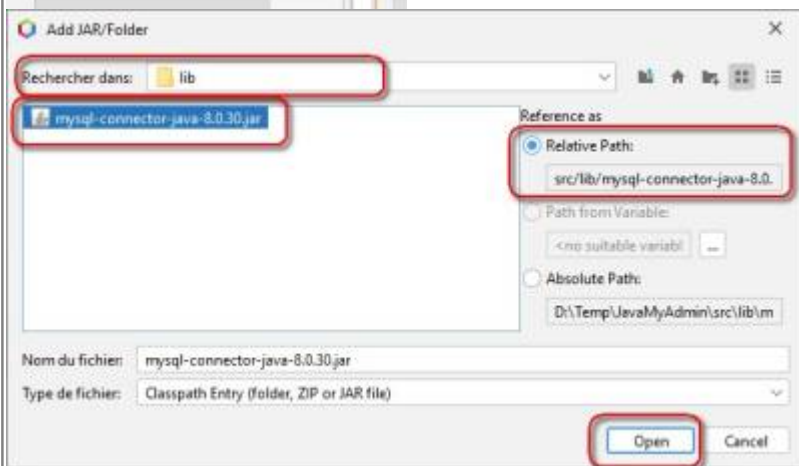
Add JAR/Folder

Rechercher dans: lib

mysql-connector-java-8.0.30.jar

Reference as

Relative Path:

src/lib/mysql-connector-java-8.0.

Path from Variable:

<no suitable variabl ...

Absolute Path:

D:\Temp\JavaMyAdmin\src\lib\m

Nom du fichier: mysql-connector-java-8.0.30.jar

Type de fichier: Classpath Entry (folder, ZIP or JAR file)

Open Cancel